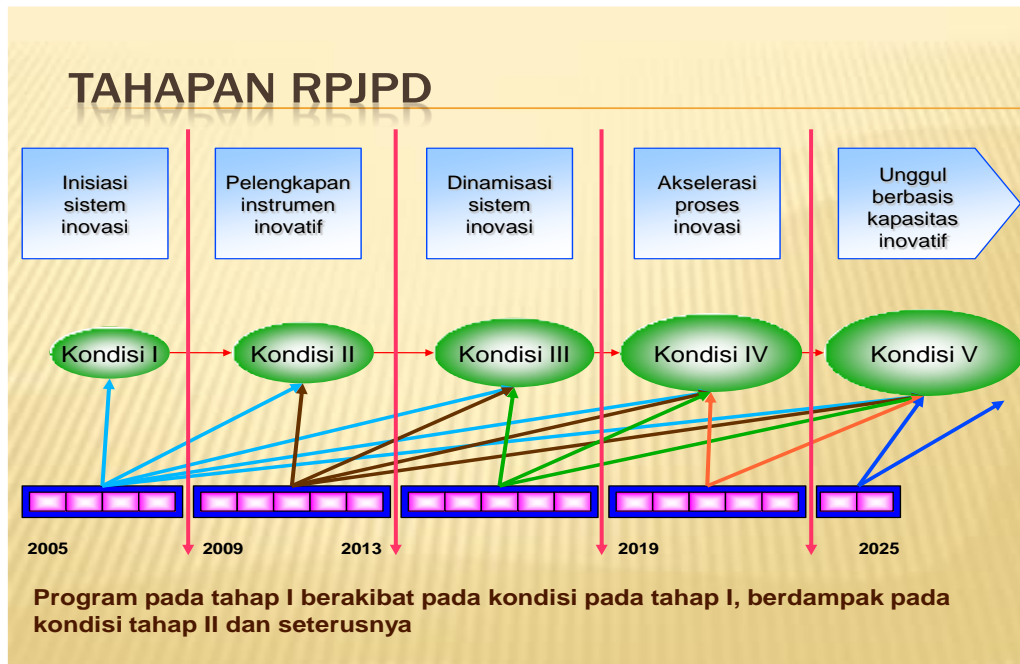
TAHAPAN RPJPD

Inisiasi sistem inovasi

Pelengkapan instrumen inovatif

Dinamisasi sistem inovasi

Akselerasi proses inovasi

Unggul berbasis kapasitas inovatif

Kondisi I

Kondisi II

Kondisi III

Kondisi IV

Kondisi V

2005

2009

2013

2019

2025

Program pada tahap I berakibat pada kondisi pada tahap I, berdampak pada kondisi tahap II dan seterusnya